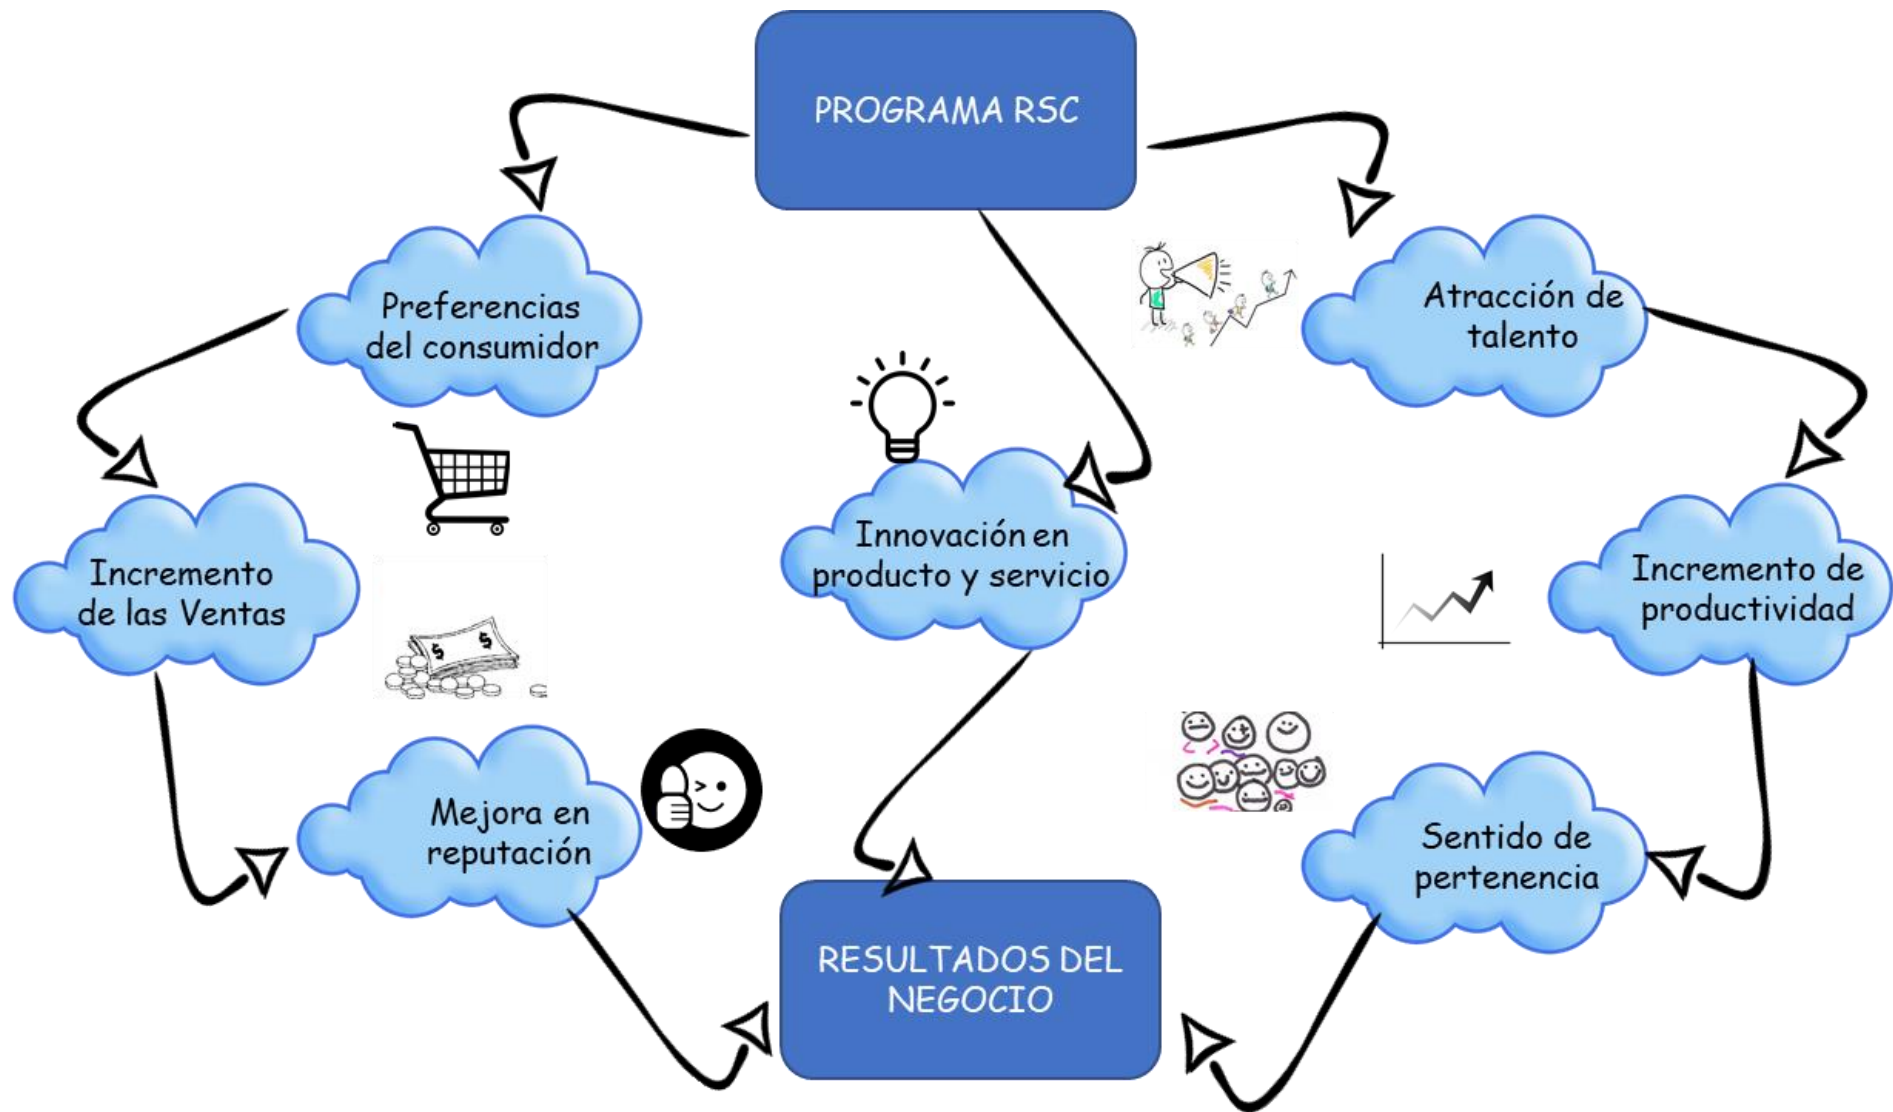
PROGRAMA RSC

Preferencias del consumidor

Atracción de talento

Innovación en producto y servicio

Incremento de las Ventas

Incremento de productividad

Mejora en reputación

Sentido de pertenencia

RESULTADOS DEL NEGOCIO